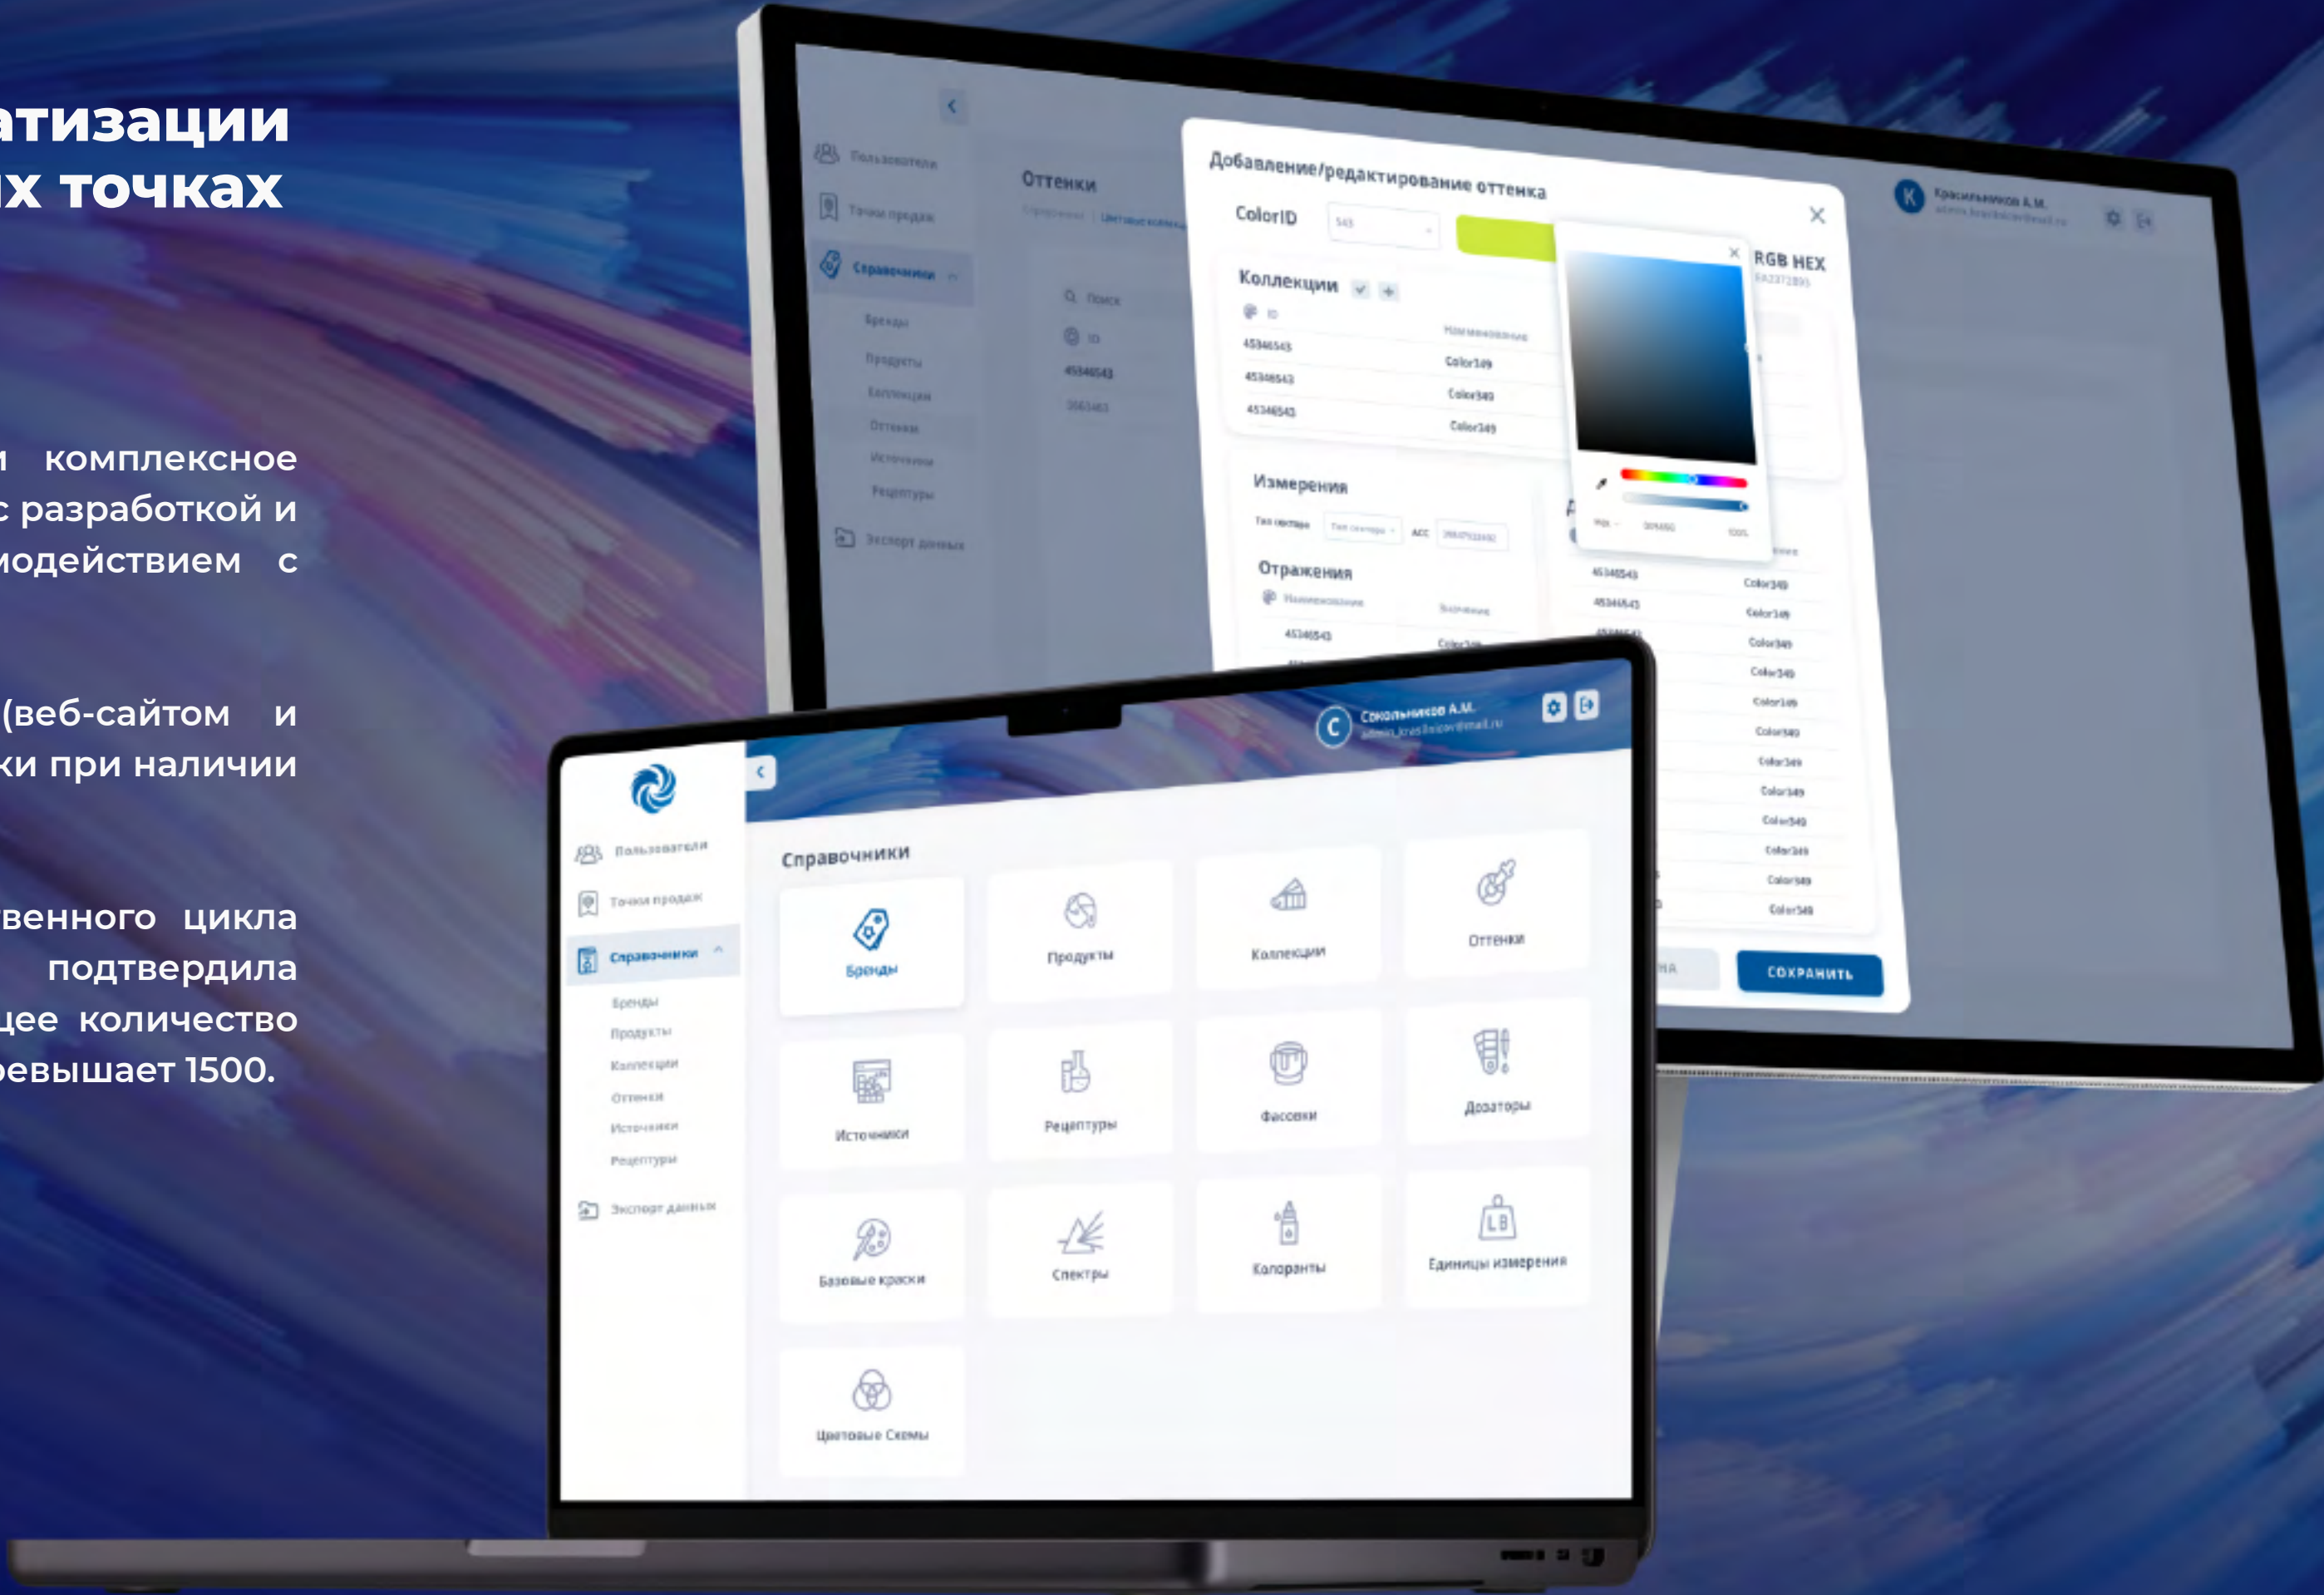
атизации
іх точках

и комплексное
с разработкой и
модействием с

(веб-сайтом и
ки при наличии

венного цикла
подтвердила
щее количество
ревышает 1500.

Пользователи
Точки продаж
Справочники
Бренды
Продукты
Коллекции
Оттенки
Источники
Рецептуры
Экспорт данных

Оттенки

Добавление/редактирование оттенка
ColorID
Коллекции
RGB HEX
Измерения
Отражения
СОХРАНИТЬ

Красильников А.М.

Соколышников А.М.

Справочники
Бренды
Продукты
Коллекции
Оттенки
Источники
Рецептуры
Фасовки
Дозаторы
Базовые краски
Спектры
Колоранты
Единицы измерения
Цветовые Схемы